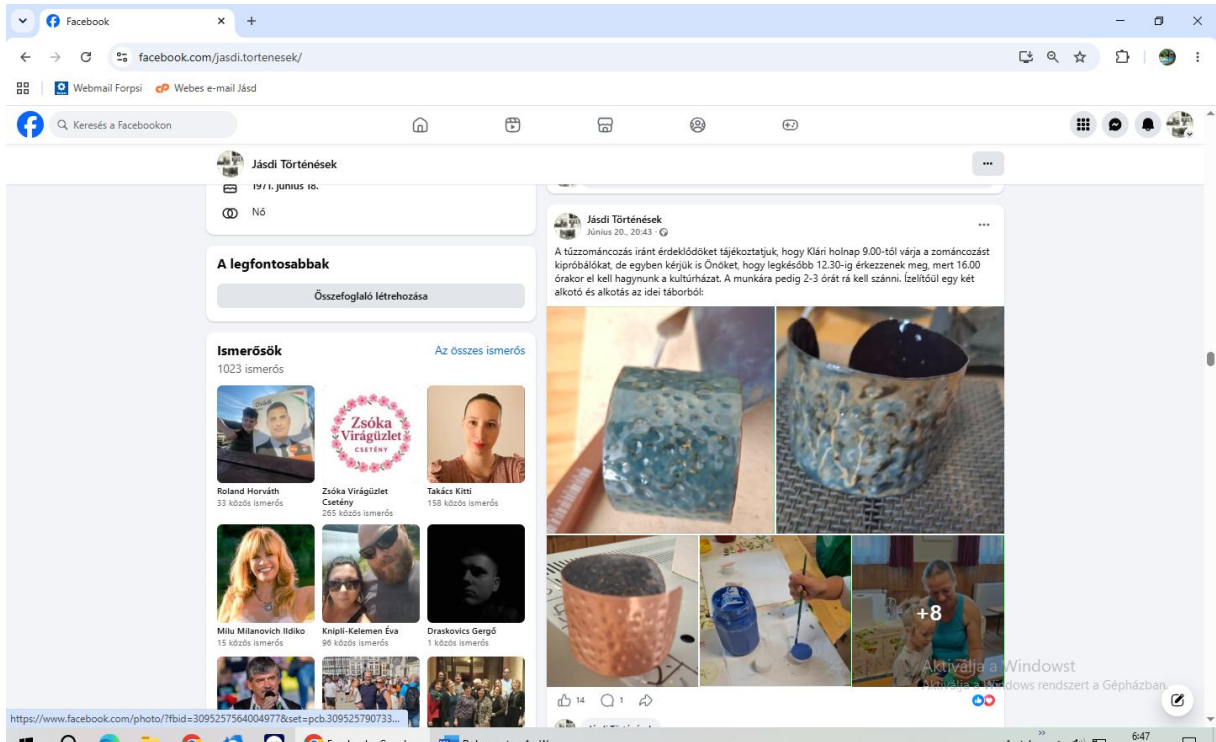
Facebook

facebook.com/jasdi.tortenesek/

Webmail Forpsi   Webes e-mail Jásd

Keresés a Facebookon

Jásdi Történések

1971. június 18.

Nő

A legfontosabbak

Összefoglaló létrehozása

Ismerősök
1023 ismerős

Az összes ismerős

Zsóka Virágüzlet CSETÉNY

Roland Horváth
33 közös ismerős

Zsóka Virágüzlet Csetény
265 közös ismerős

Takács Kitti
158 közös ismerős

Milu Milanovich Ildiko
15 közös ismerős

Knipli-Kelemen Éva
96 közös ismerős

Draskovics Gergő
1 közös ismerős

Jásdi Történések
Június 20., 20:43

A tűzzománcozás iránt érdeklődőket tájékoztatjuk, hogy Klári holnap 9.00-tól várja a zománcozást kipróbálókat, de egyben kérjük is Önöket, hogy legkésőbb 12.30-ig érkezzenek meg, mert 16.00 órakor el kell hagynunk a kultúrházat. A munkára pedig 2-3 órát rá kell szánni. Ízelítőül egy két alkotó és alkotás az idei táborból:

+8

14   1

Aktiválja a Windowst
Aktiválja a Windows rendszert a Gépházban.

https://www.facebook.com/photo/?fbid=3095257564004977&set=pcb.309525790733...

6:47